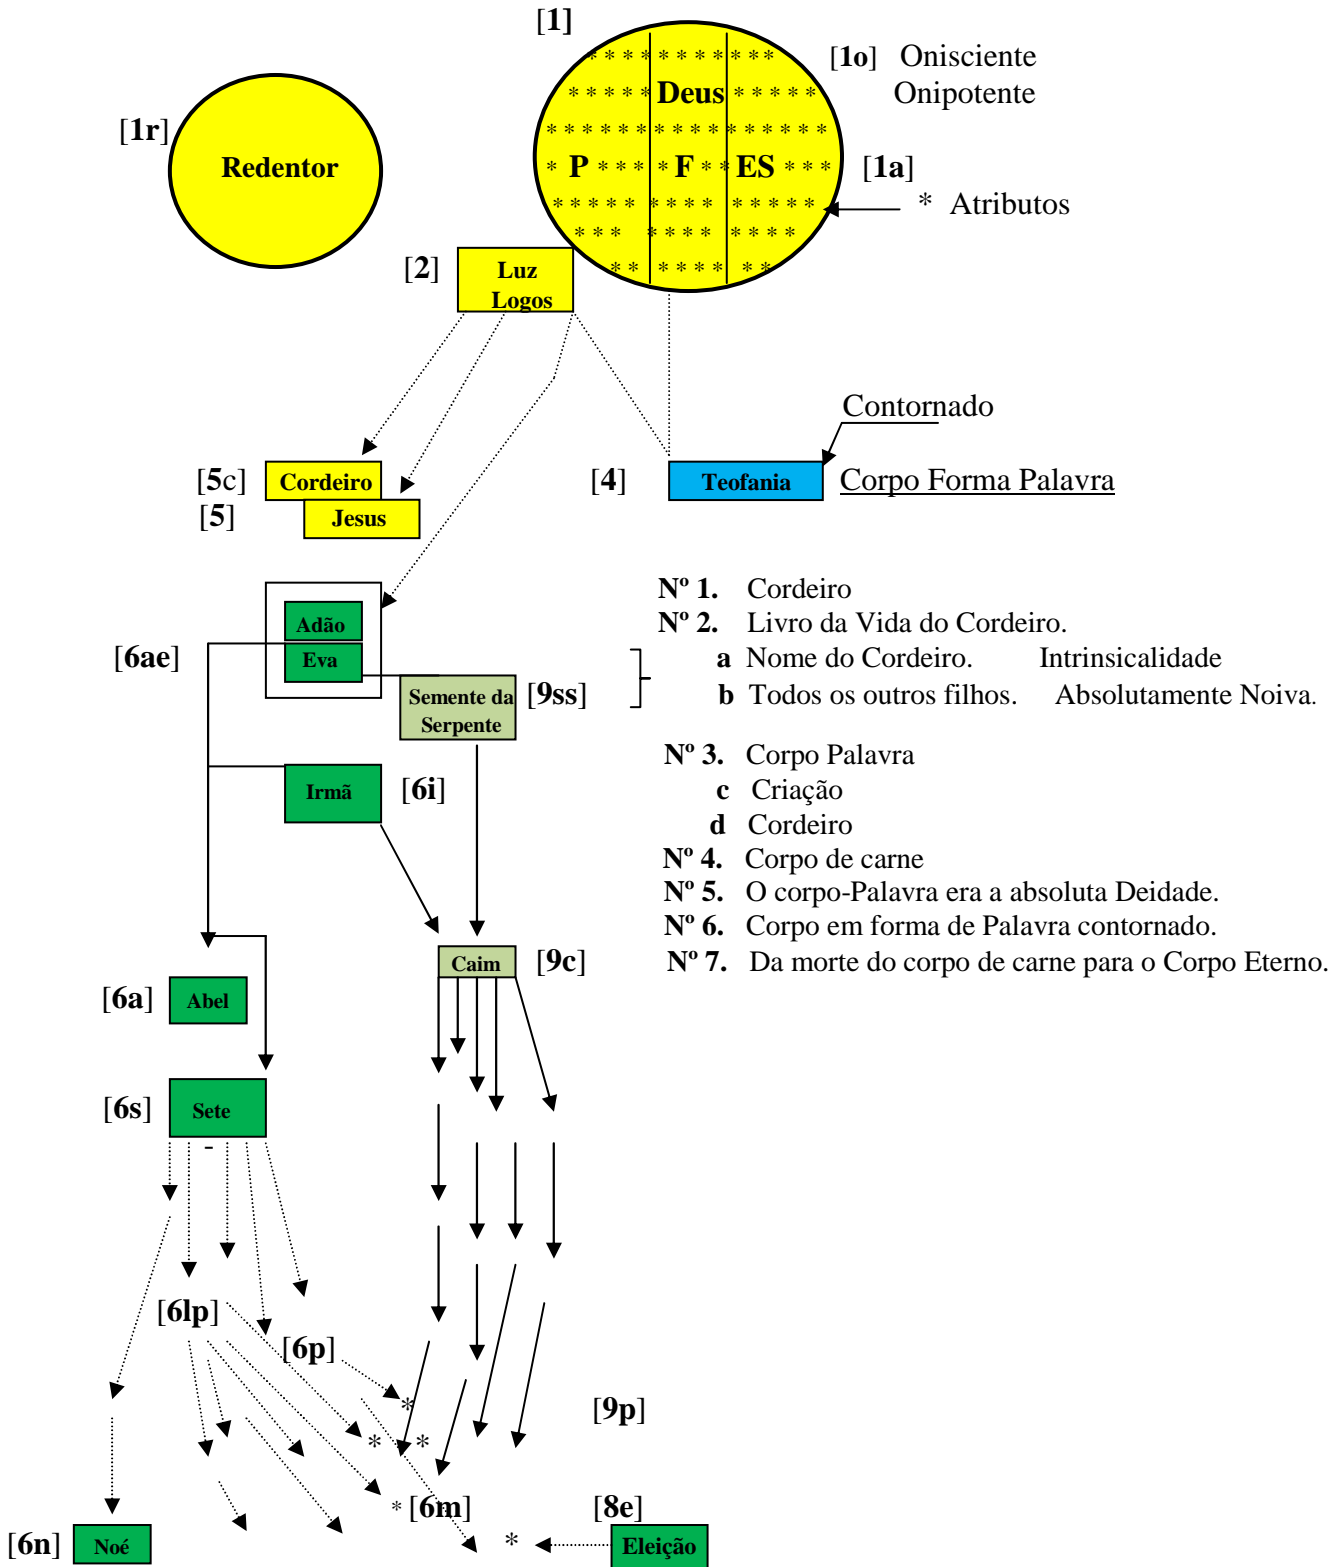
[1]

[1o] Onisciente
Onipotente

Deus

P F ES

[1a]

* Atributos

[1r]
Redentor

[2]
Luz
Logos

Contornado

[5c] Cordeiro
[5] Jesus

[4] Teofania
Corpo Forma Palavra

Nº 1. Cordeiro
Nº 2. Livro da Vida do Cordeiro.
a Nome do Cordeiro. Intrinsicalidade
b Todos os outros filhos. Absolutamente Noiva.

Nº 3. Corpo Palavra
c Criação
d Cordeiro
Nº 4. Corpo de carne
Nº 5. O corpo-Palavra era a absoluta Deidade.
Nº 6. Corpo em forma de Palavra contornado.
Nº 7. Da morte do corpo de carne para o Corpo Eterno.

Adão
[6ae] Eva
Semente da Serpente [9ss]

Irmã [6i]

Caim [9c]

[6a] Abel

[6s] Sete

[6lp]

[6p]

[9p]

* * * *

* [6m]

[8e]

[6n] Noé

* Eleição